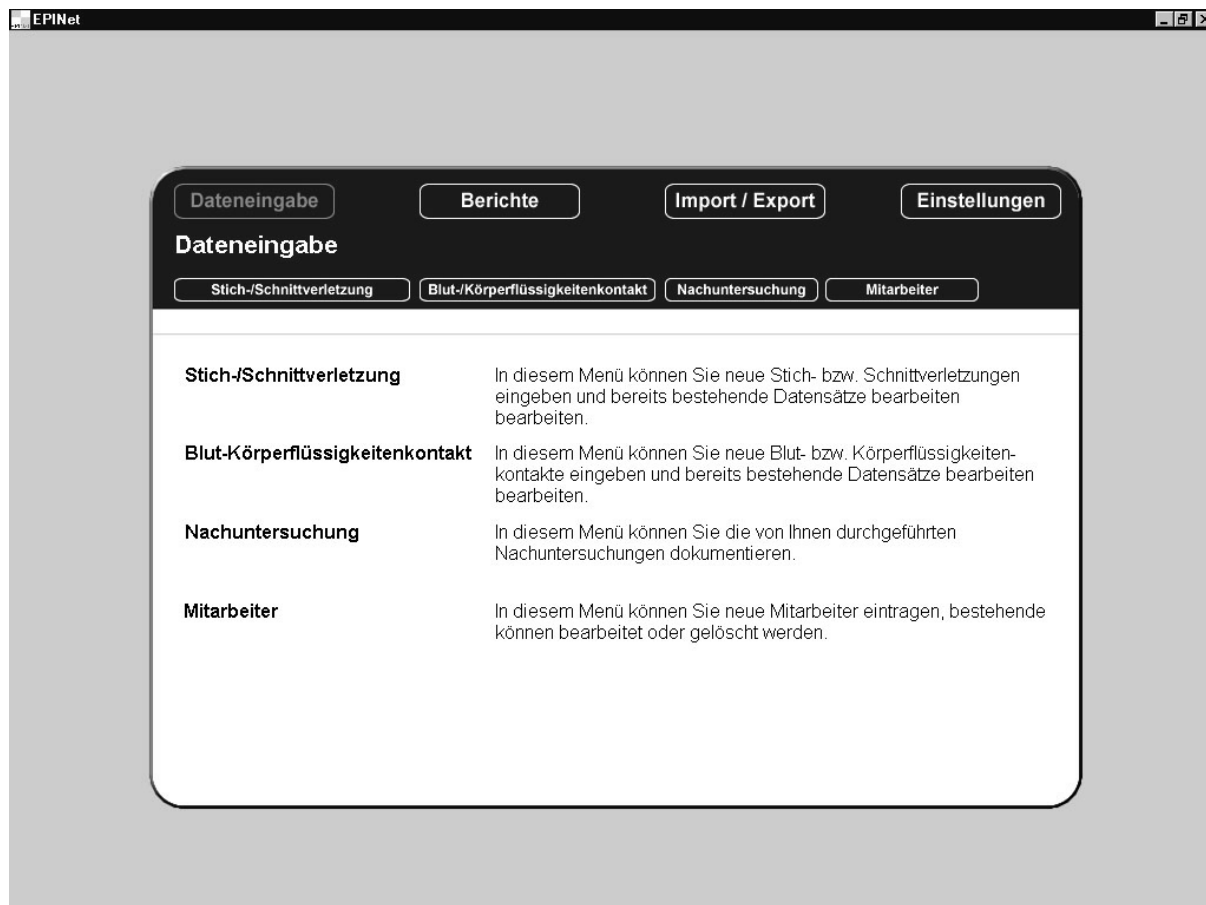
EPINet

Dateneingabe Berichte Import / Export Einstellungen

Dateneingabe

Stich-/Schnittverletzung Blut-/Körperflüssigkeitenkontakt Nachuntersuchung Mitarbeiter

Stich-/Schnittverletzung
In diesem Menü können Sie neue Stich- bzw. Schnittverletzungen eingeben und bereits bestehende Datensätze bearbeiten bearbeiten.

Blut-Körperflüssigkeitenkontakt
In diesem Menü können Sie neue Blut- bzw. Körperflüssigkeitenkontakte eingeben und bereits bestehende Datensätze bearbeiten bearbeiten.

Nachuntersuchung
In diesem Menü können Sie die von Ihnen durchgeführten Nachuntersuchungen dokumentieren.

Mitarbeiter
In diesem Menü können Sie neue Mitarbeiter eintragen, bestehende können bearbeitet oder gelöscht werden.